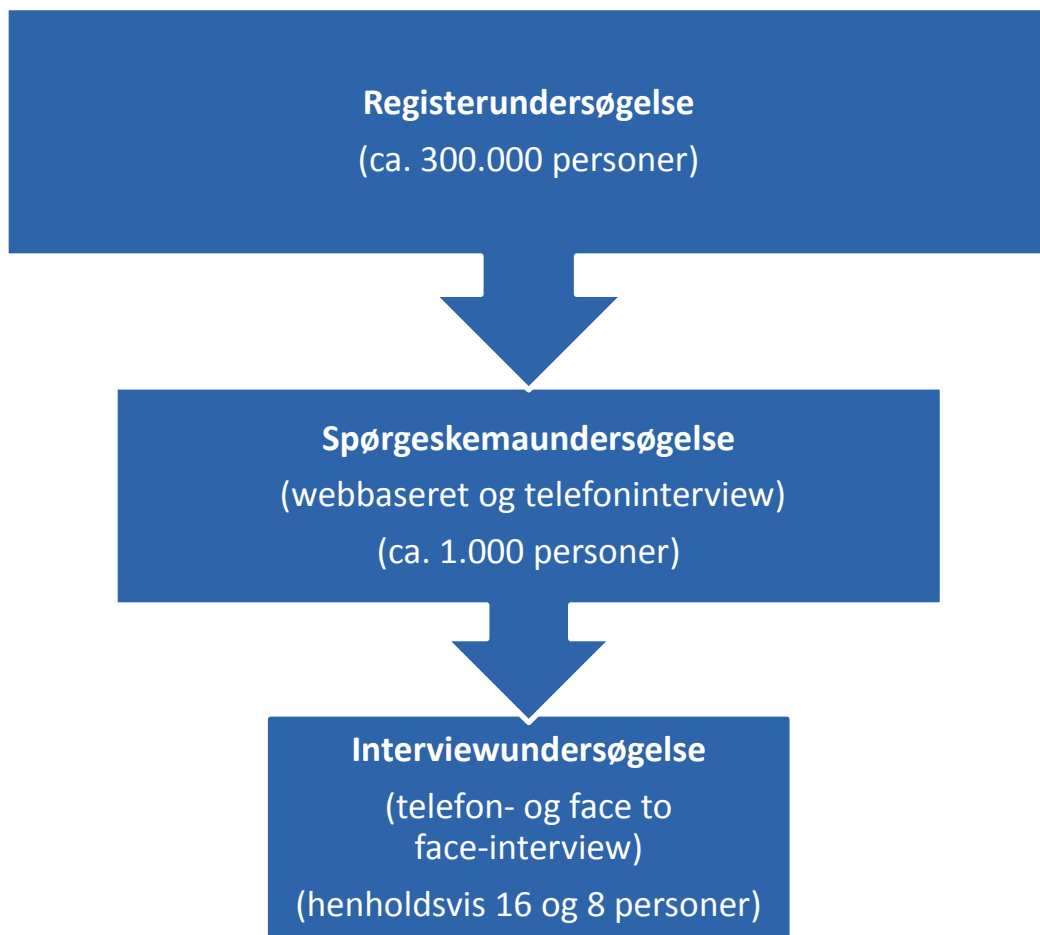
Registerundersøgelse
(ca. 300.000 personer)

Spørgeskemaundersøgelse
(webbaseret og telefoninterview)
(ca. 1.000 personer)

Interviewundersøgelse
(telefon- og face to face-interview)
(henholdsvis 16 og 8 personer)